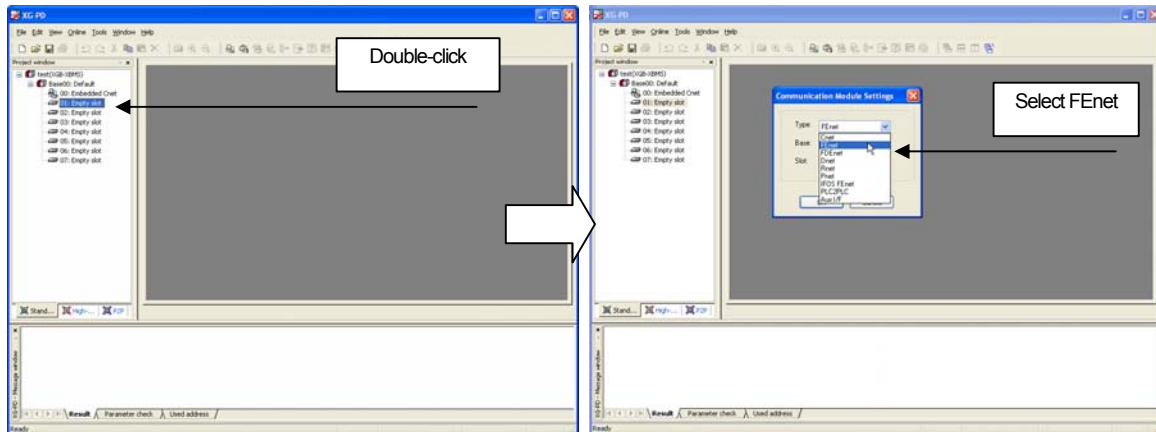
XG-PD
File Edit View Online Tools Window Help
Project window
test(XGB-XBMS)
Base00: Default
00: Embedded Cnet
01: Empty slot
02: Empty slot
03: Empty slot
04: Empty slot
05: Empty slot
06: Empty slot
07: Empty slot
Double-click
Stand... High-... P2P
XG-PD - Message window
Result Parameter check Used address
Ready

XG-PD
File Edit View Online Tools Window Help
Project window
test(XGB-XBMS)
Base00: Default
00: Embedded Cnet
01: Empty slot
02: Empty slot
03: Empty slot
04: Empty slot
05: Empty slot
06: Empty slot
07: Empty slot
Communication Module Settings
Type FEnet
Base
Slot
Cnet
FEnet
FDEnet
Dnet
Rnet
Pnet
IFOS FEnet
PLC2PLC
Aux I/F
Select FEnet
Stand... High-... P2P
XG-PD - Message window
Result Parameter check Used address
Ready